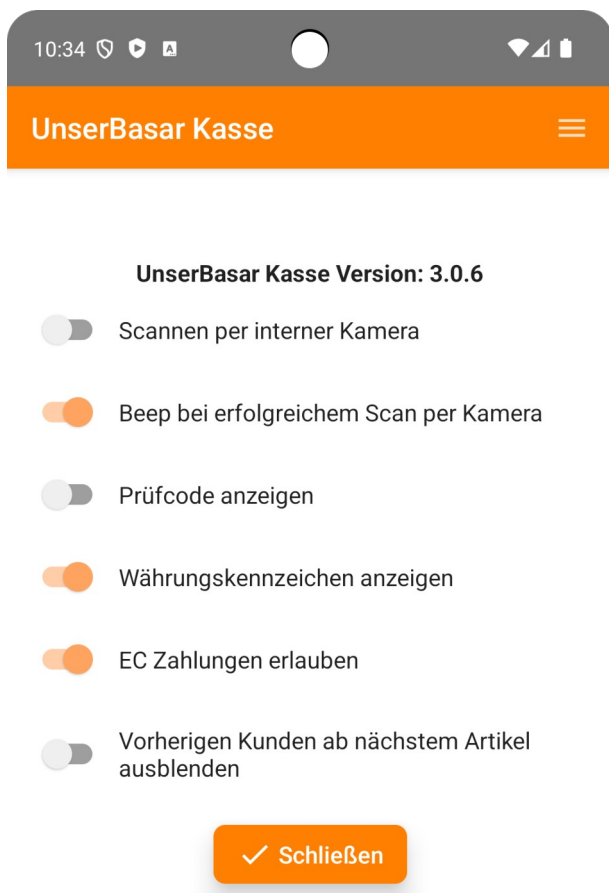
10:34

UnserBasar Kasse

UnserBasar Kasse Version: 3.0.6

Scannen per interner Kamera

Beep bei erfolgreichem Scan per Kamera

Prüfcode anzeigen

Währungskennzeichen anzeigen

EC Zahlungen erlauben

Vorherigen Kunden ab nächstem Artikel ausblenden

Schließen